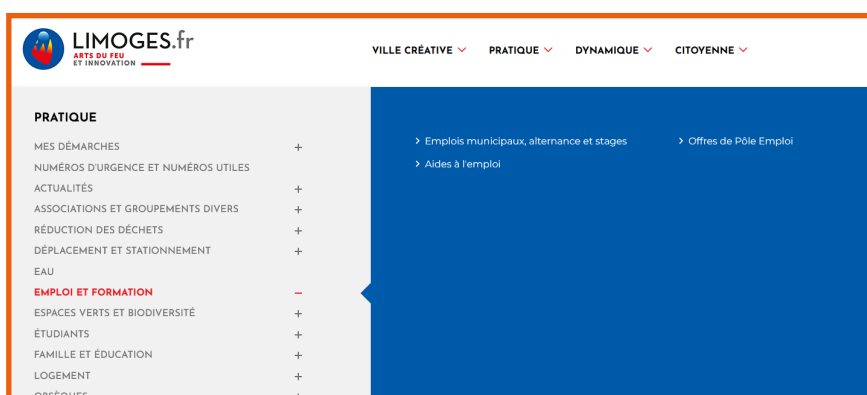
LIMOGES.fr
ARTS DU FEU
ET INNOVATION

VILLE CRÉATIVE
PRATIQUE
DYNAMIQUE
CITOYENNE

PRATIQUE

MES DÉMARCHES +
NUMÉROS D'URGENCE ET NUMÉROS UTILES
ACTUALITÉS +
ASSOCIATIONS ET GROUPEMENTS DIVERS +
RÉDUCTION DES DÉCHETS +
DÉPLACEMENT ET STATIONNEMENT +
EAU
EMPLOI ET FORMATION –
ESPACES VERTS ET BIODIVERSITÉ +
ÉTUDIANTS +
FAMILLE ET ÉDUCATION +
LOGEMENT +
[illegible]

Emplois municipaux, alternance et stages
Aides à l'emploi
Offres de Pôle Emploi